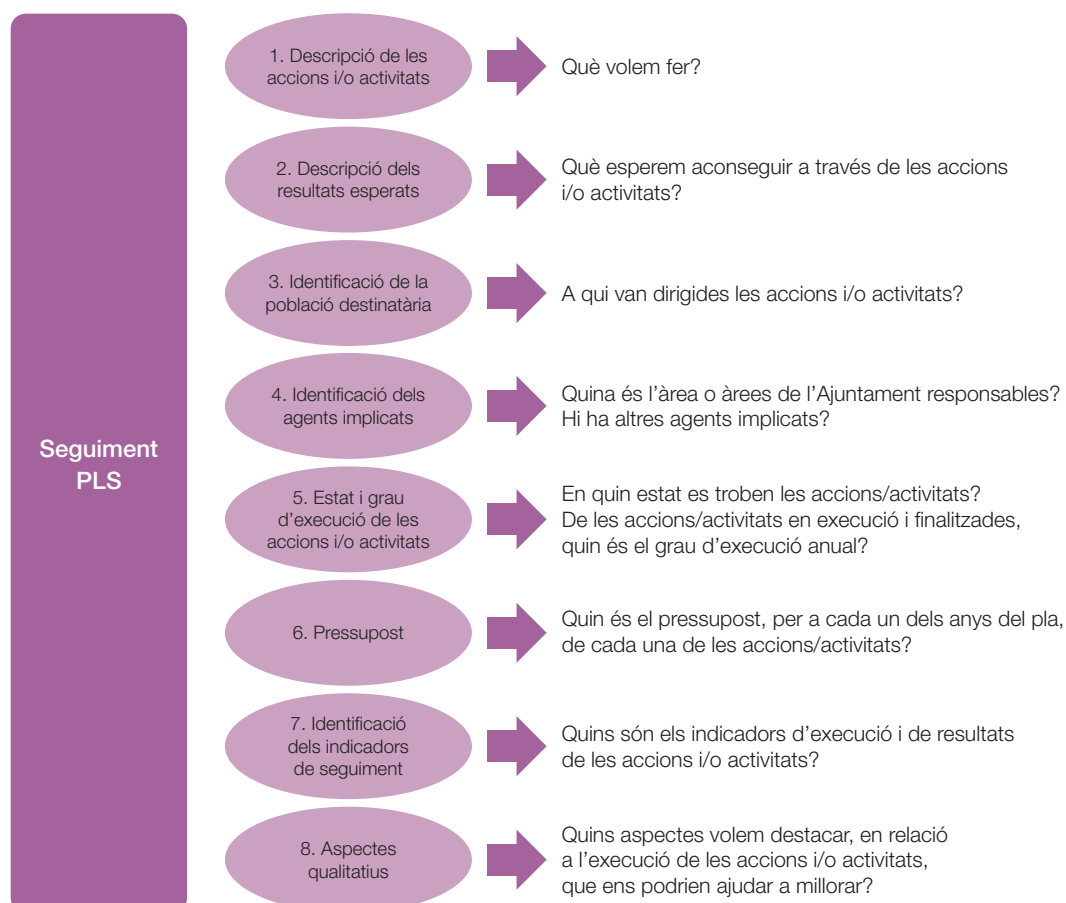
Seguiment PLS

1. Descripció de les accions i/o activitats

Què volem fer?

2. Descripció dels resultats esperats

Què esperem aconseguir a través de les accions i/o activitats?

3. Identificació de la població destinatària

A qui van dirigides les accions i/o activitats?

4. Identificació dels agents implicats

Quina és l'àrea o àrees de l'Ajuntament responsables? Hi ha altres agents implicats?

5. Estat i grau d'execució de les accions i/o activitats

En quin estat es troben les accions/activitats? De les accions/activitats en execució i finalitzades, quin és el grau d'execució anual?

6. Pressupost

Quin és el pressupost, per a cada un dels anys del pla, de cada una de les accions/activitats?

7. Identificació dels indicadors de seguiment

Quins són els indicadors d'execució i de resultats de les accions i/o activitats?

8. Aspectes qualitatius

Quins aspectes volem destacar, en relació a l'execució de les accions i/o activitats, que ens podrien ajudar a millorar?